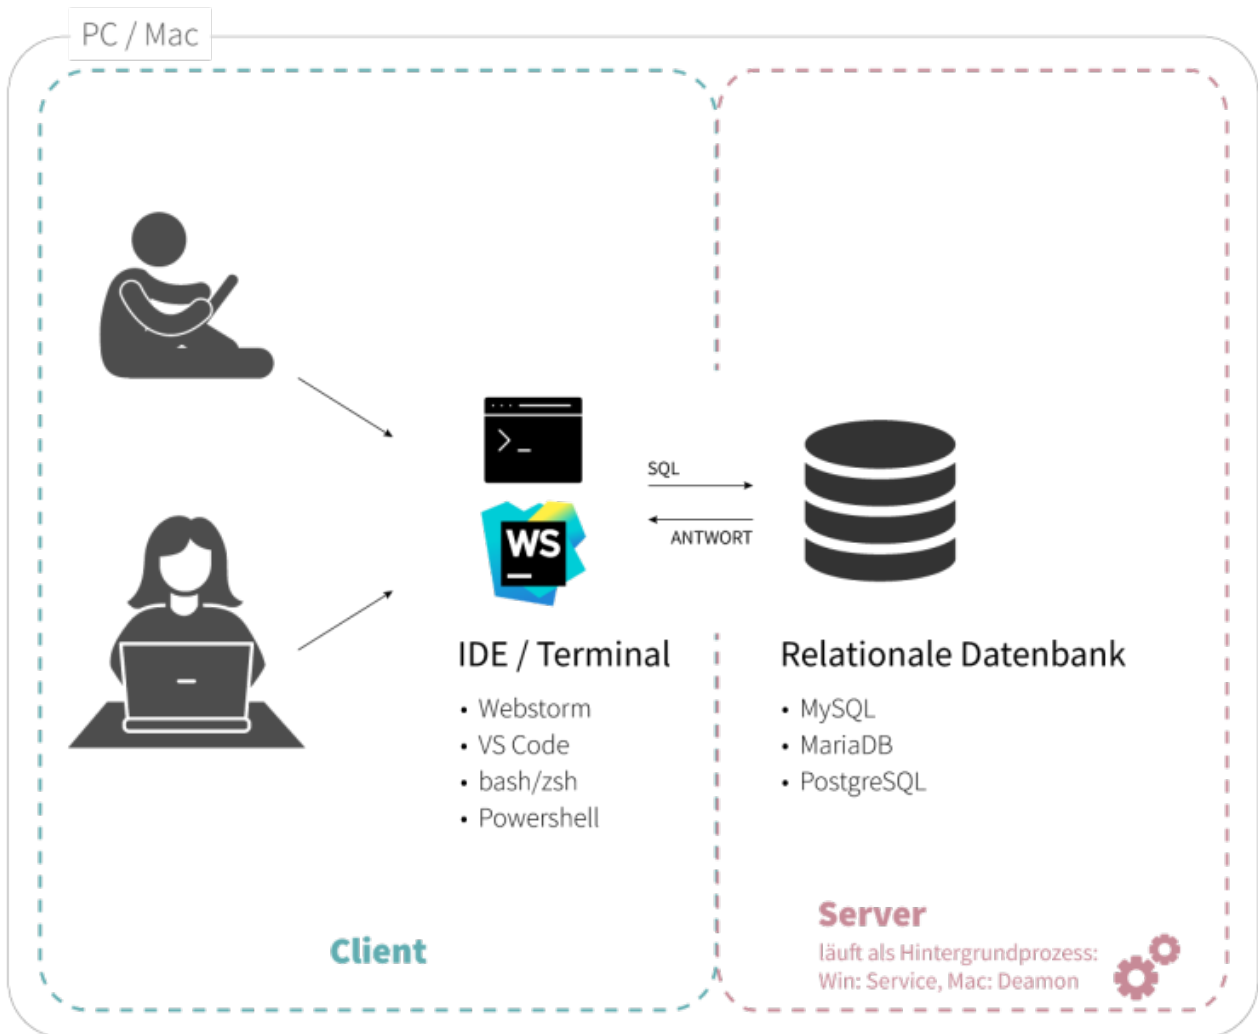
PC / Mac

>_

WS

SQL

ANTWORT

IDE / Terminal

- Webstorm
- VS Code
- bash/zsh
- Powershell

Relationale Datenbank

- MySQL
- MariaDB
- PostgreSQL

Client

Server
läuft als Hintergrundprozess:
Win: Service, Mac: Deamon